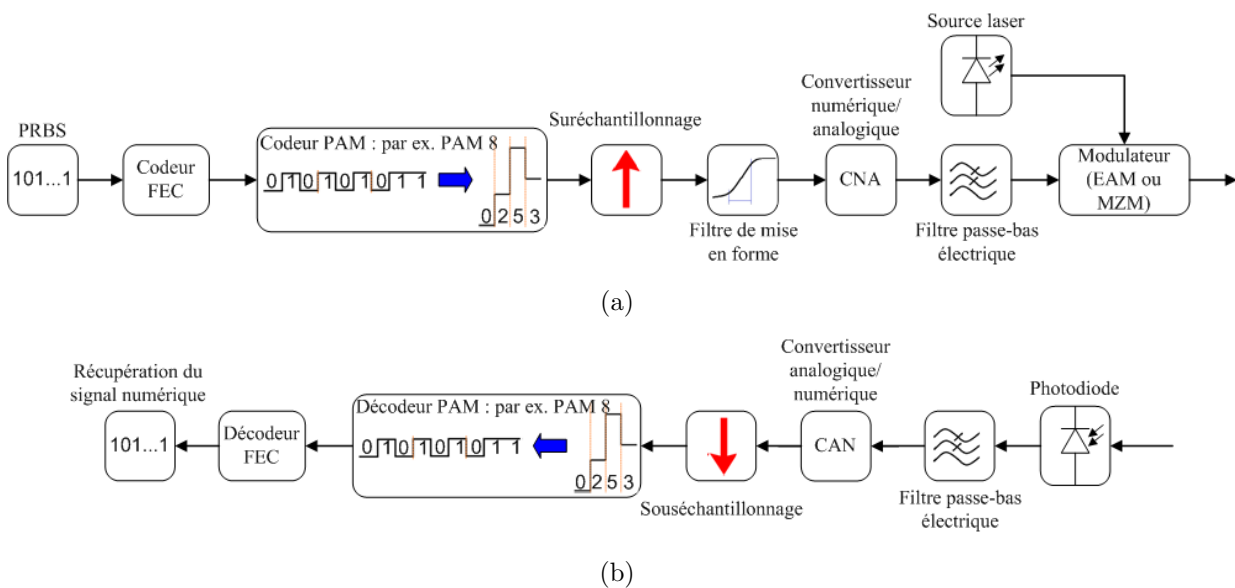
Source laser

PRBS

101...1

Codeur FEC

Codeur PAM : par ex. PAM 8

0 1 0 1 0 1 0 1 1

0 2 5 3

Suréchantillonnage

Filtre de mise en forme

Convertisseur numérique/ analogique

CNA

Filtre passe-bas électrique

Modulateur (EAM ou MZM)

(a)

Récupération du signal numérique

101...1

Décodeur FEC

Décodeur PAM : par ex. PAM 8

0 1 0 1 0 1 0 1 1

0 2 5 3

Souséchantillonnage

Convertisseur analogique/ numérique

CAN

Filtre passe-bas électrique

Photodiode

(b)